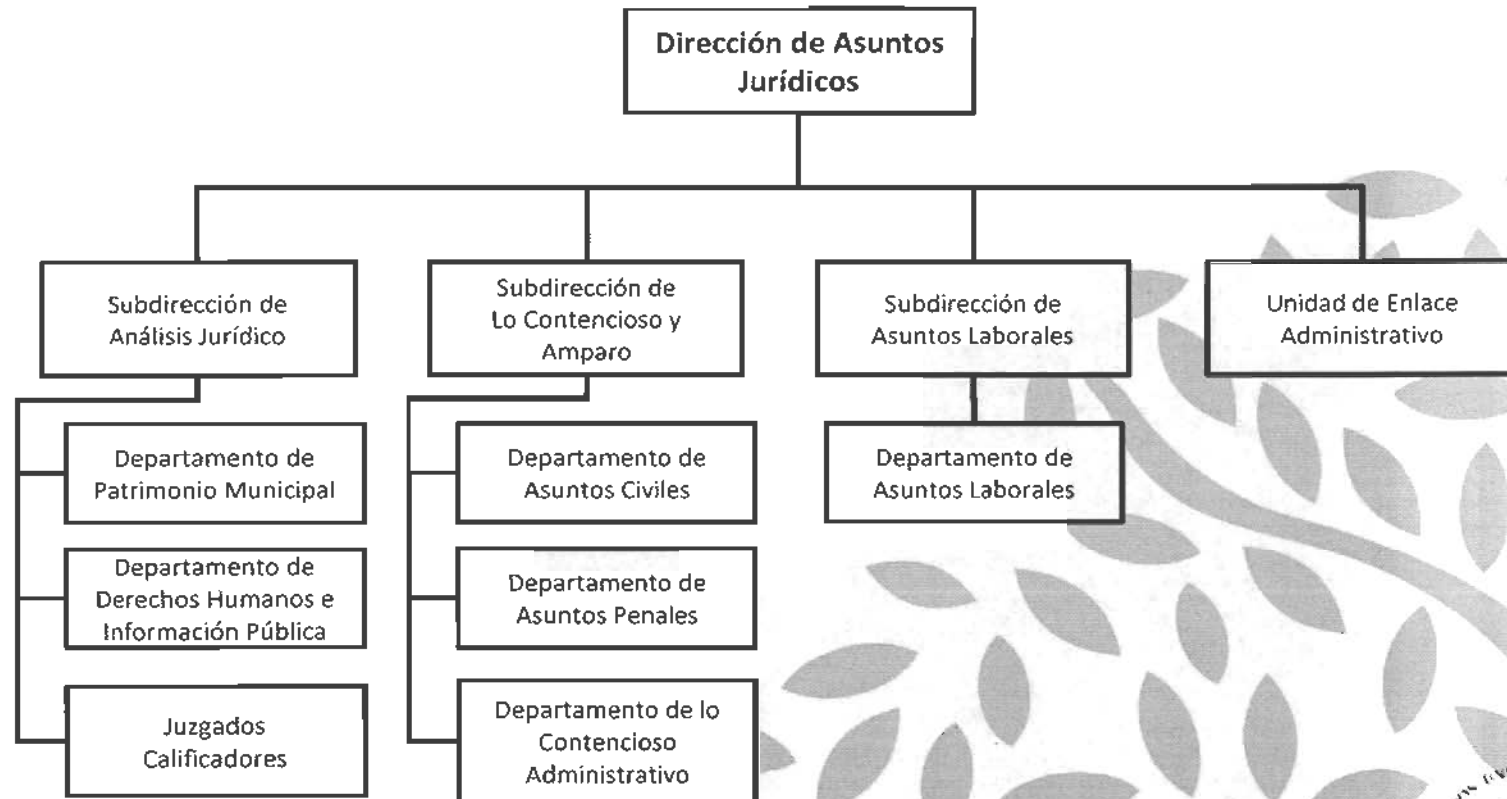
Dirección de Asuntos Jurídicos

Subdirección de Análisis Jurídico

Subdirección de Lo Contencioso y Amparo

Subdirección de Asuntos Laborales

Unidad de Enlace Administrativo

Departamento de Patrimonio Municipal

Departamento de Derechos Humanos e Información Pública

Juzgados Calificadores

Departamento de Asuntos Civiles

Departamento de Asuntos Penales

Departamento de lo Contencioso Administrativo

Departamento de Asuntos Laborales